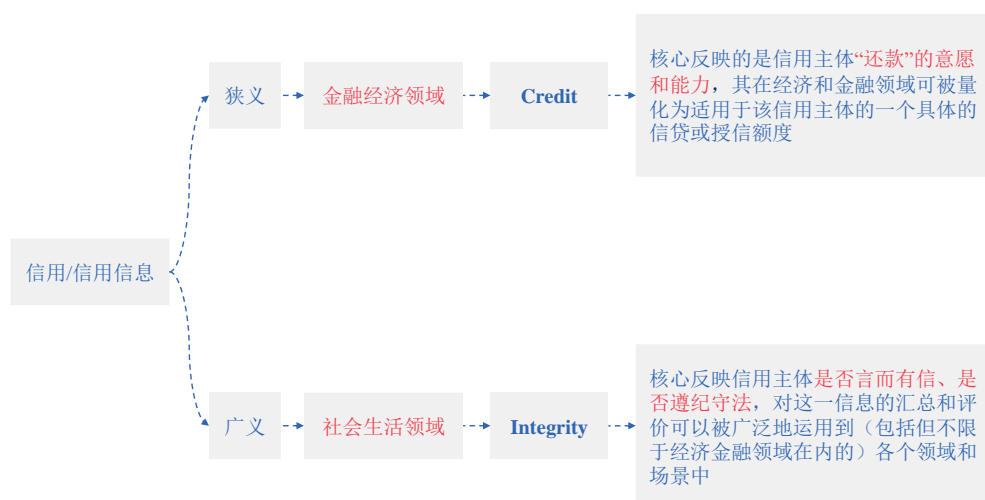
信用/信用信息

狭义

金融经济领域

Credit

核心反映的是信用主体“还款”的意愿和能力，其在经济和金融领域可被量化为适用于该信用主体的一个具体的信贷或授信额度

广义

社会生活领域

Integrity

核心反映信用主体是否言而有信、是否遵纪守法，对这一信息的汇总和评价可以被广泛地运用到（包括但不限于经济金融领域在内的）各个领域和场景中